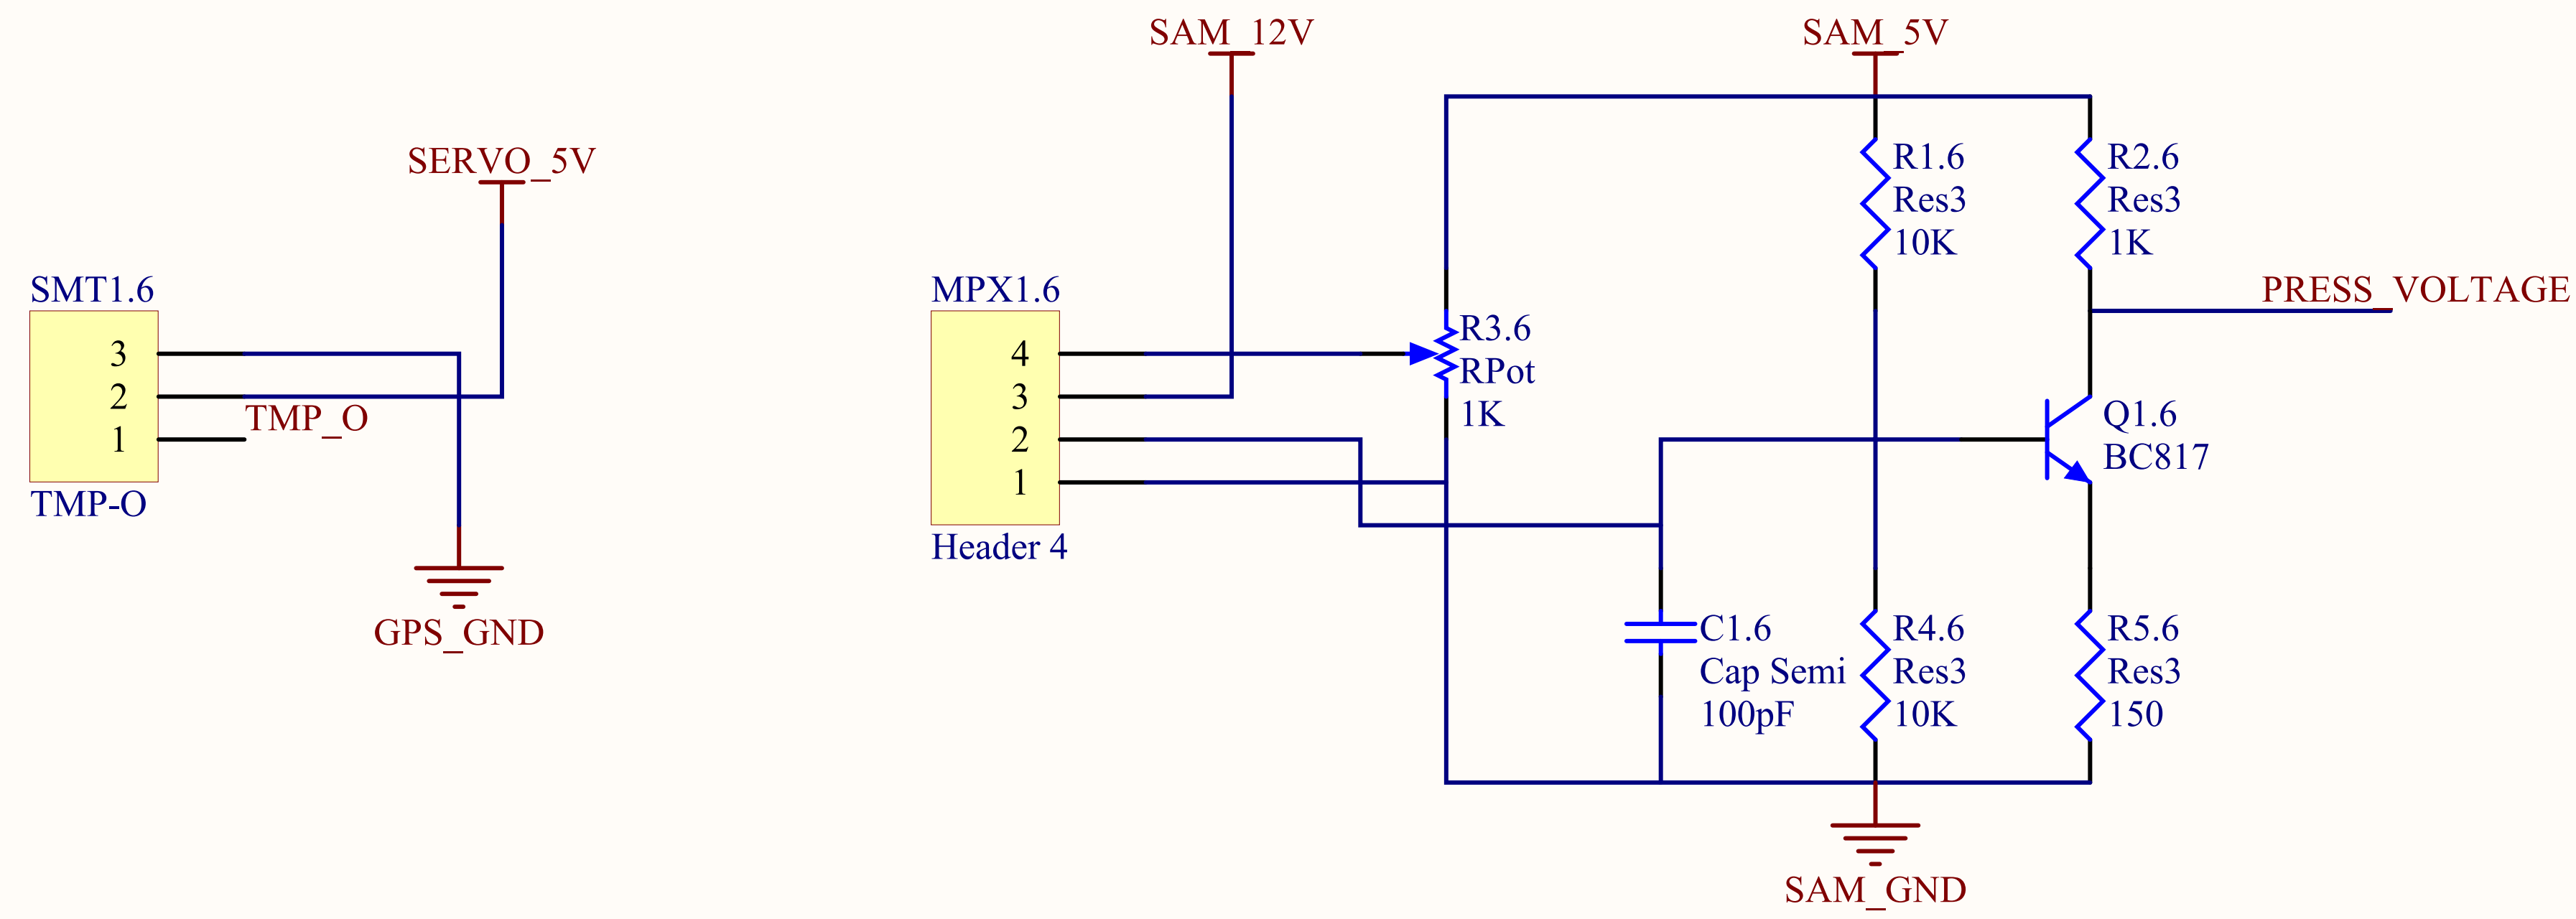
SAM_12V
SAM_5V
SERVO_5V
R1.6
Res3
10K
R2.6
Res3
1K
SMT1.6
MPX1.6
PRESS_VOLTAGE
3
2
1
TMP_O
4
3
2
1
R3.6
RPot
1K
Q1.6
BC817
TMP-O
Header 4
GPS_GND
C1.6
Cap Semi
100pF
R4.6
Res3
10K
R5.6
Res3
150
SAM_GND